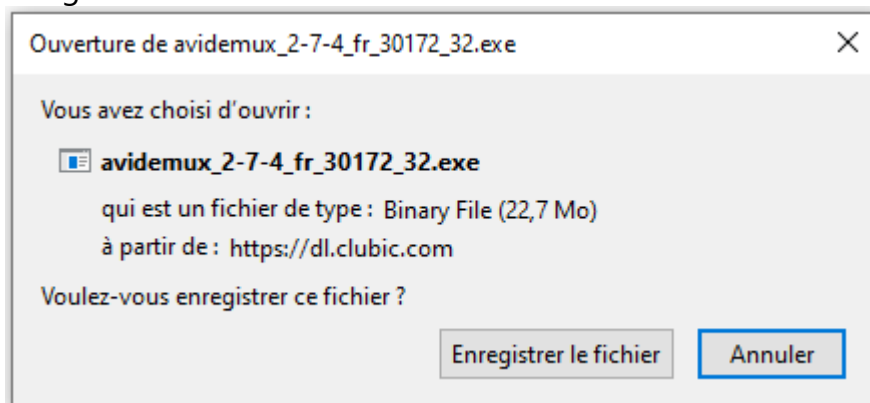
Ouverture de avidemux_2-7-4_fr_30172_32.exe

×

Vous avez choisi d'ouvrir :

avidemux_2-7-4_fr_30172_32.exe

qui est un fichier de type : Binary File (22,7 Mo)

à partir de : https://dl.clubic.com

Voulez-vous enregistrer ce fichier ?

Enregistrer le fichier

Annuler